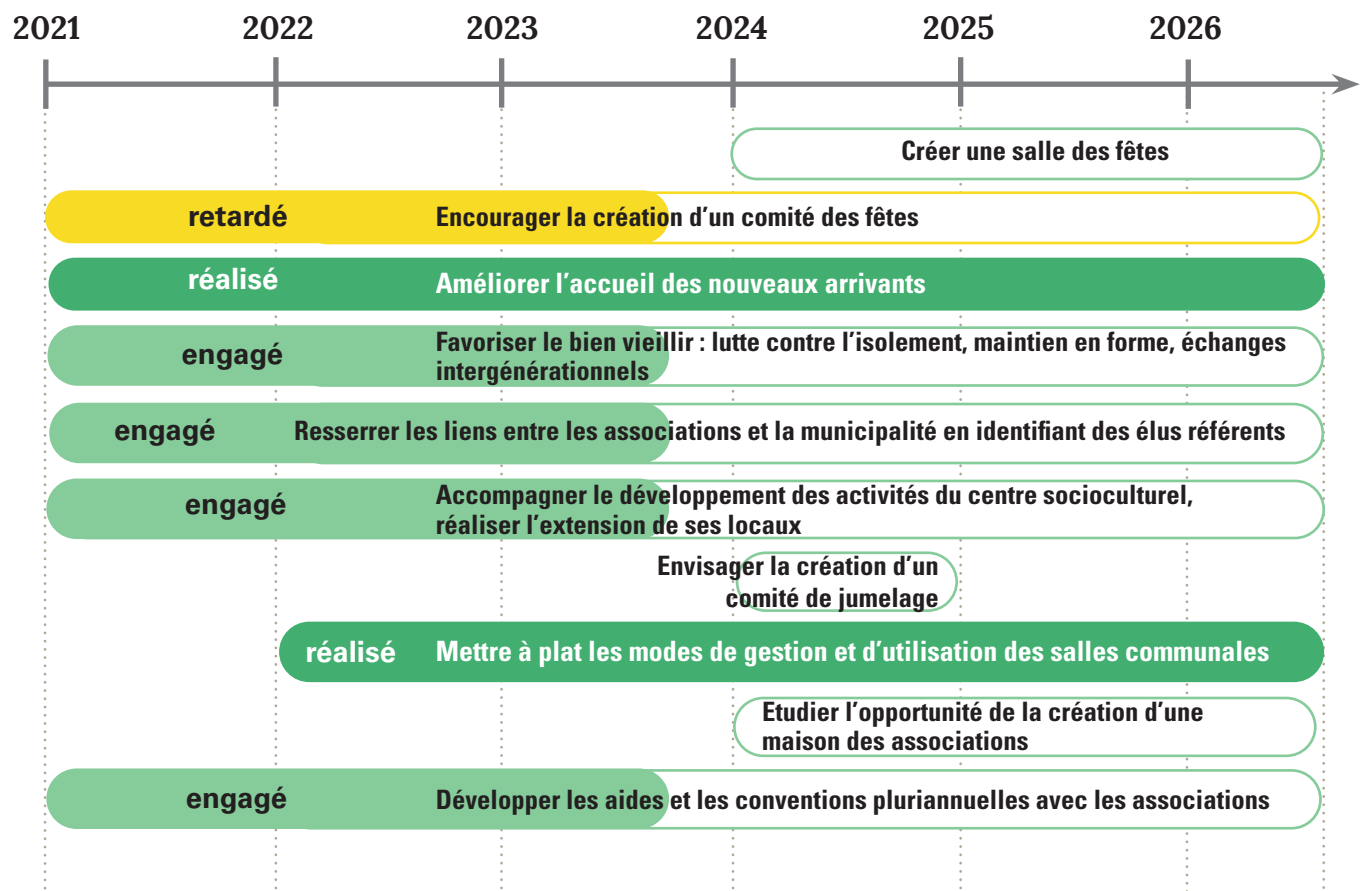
2021 2022 2023 2024 2025 2026

Créer une salle des fêtes

retardé Encourager la création d'un comité des fêtes

réalisé Améliorer l'accueil des nouveaux arrivants

engagé Favoriser le bien vieillir : lutte contre l'isolement, maintien en forme, échanges intergénérationnels

engagé Resserrer les liens entre les associations et la municipalité en identifiant des élus référents

engagé Accompagner le développement des activités du centre socioculturel, réaliser l'extension de ses locaux

Envisager la création d'un comité de jumelage

réalisé Mettre à plat les modes de gestion et d'utilisation des salles communales

Etudier l'opportunité de la création d'une maison des associations

engagé Développer les aides et les conventions pluriannuelles avec les associations